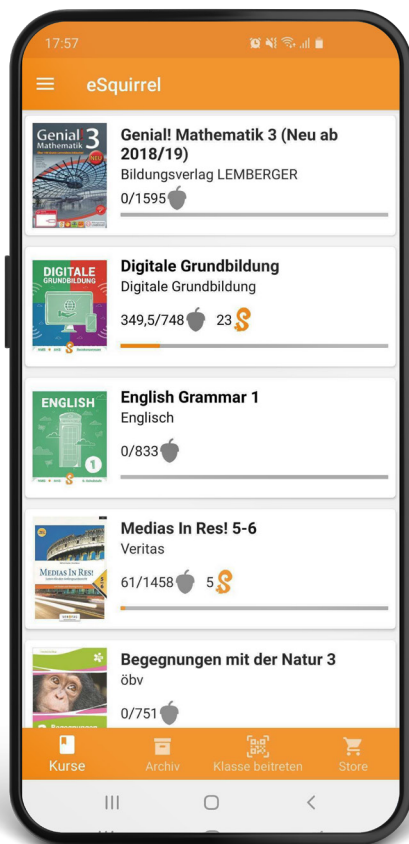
17:57

eSquirrel

Genial Mathematik 3 NEU

Genial! Mathematik 3 (Neu ab 2018/19)
Bildungsverlag LEMBERGER
0/1595

DIGITALE GRUNDBILDUNG

Digitale Grundbildung
Digitale Grundbildung
349,5/748 23

ENGLISH 1

English Grammar 1
Englisch
0/833

MEDIAS IN RES!

Medias In Res! 5-6
Veritas
61/1458 5

Begegnungen mit der Natur 3
öbv
0/751

Kurse
Archiv
Klasse beitreten
Store